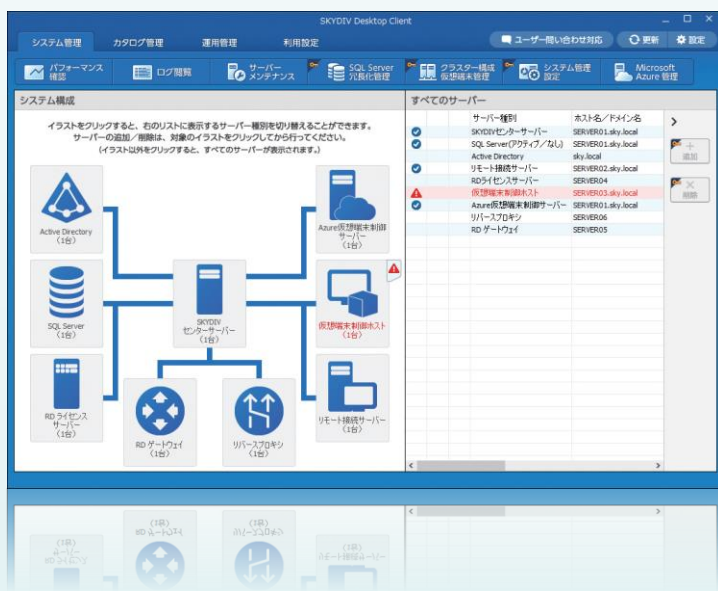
SKYDIV Desktop Client

システム管理　カタログ管理　運用管理　利用設定

ユーザー問い合わせ対応　更新　設定

パフォーマンス確認　ログ閲覧　サーバーメンテナンス　SQL Server冗長化管理　クラスター構成仮想端末管理　システム管理設定　Microsoft Azure管理

システム構成

イラストをクリックすると、右のリストに表示するサーバー種別を切り替えることができます。
サーバーの追加／削除は、対象のイラストをクリックしてから行ってください。
（イラスト以外をクリックすると、すべてのサーバーが表示されます。）

Active Directory
（1台）

SQL Server
（1台）

RD ライセンスサーバー
（1台）

SKYDIV センターサーバー
（1台）

RD ゲートウェイ
（1台）

リバースプロキシ
（1台）

Azure仮想端末制御サーバー
（1台）

仮想端末制御ホスト
（1台）

リモート接続サーバー
（1台）

すべてのサーバー

| | サーバー種別 | ホスト名／ドメイン名 |
|---|---|---|
| ✓ | SKYDIVセンターサーバー | SERVER01.sky.local |
| ✓ | SQL Server(アクティブ／なし) | SERVER01.sky.local |
| | Active Directory | sky.local |
| ✓ | リモート接続サーバー | SERVER02.sky.local |
| | RDライセンスサーバー | SERVER04 |
| ⚠ | 仮想端末制御ホスト | SERVER03.sky.local |
| ✓ | Azure仮想端末制御サーバー | SERVER01.sky.local |
| | リバースプロキシ | SERVER06 |
| | RD ゲートウェイ | SERVER05 |

追加

削除